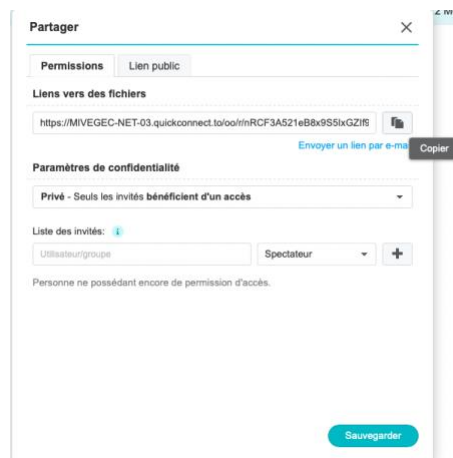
Partager

Permissions

Lien public

Liens vers des fichiers

https://MIVEGEC-NET-03.quickconnect.to/oo/r/nRCF3A521eB8x9S5lxGZIf9

Envoyer un lien par e-ma

Copier

Paramètres de confidentialité

Privé - Seuls les invités bénéficient d'un accès

Liste des invités:

Utilisateur/groupe

Spectateur

+

Personne ne possédant encore de permission d'accès.

Sauvegarder